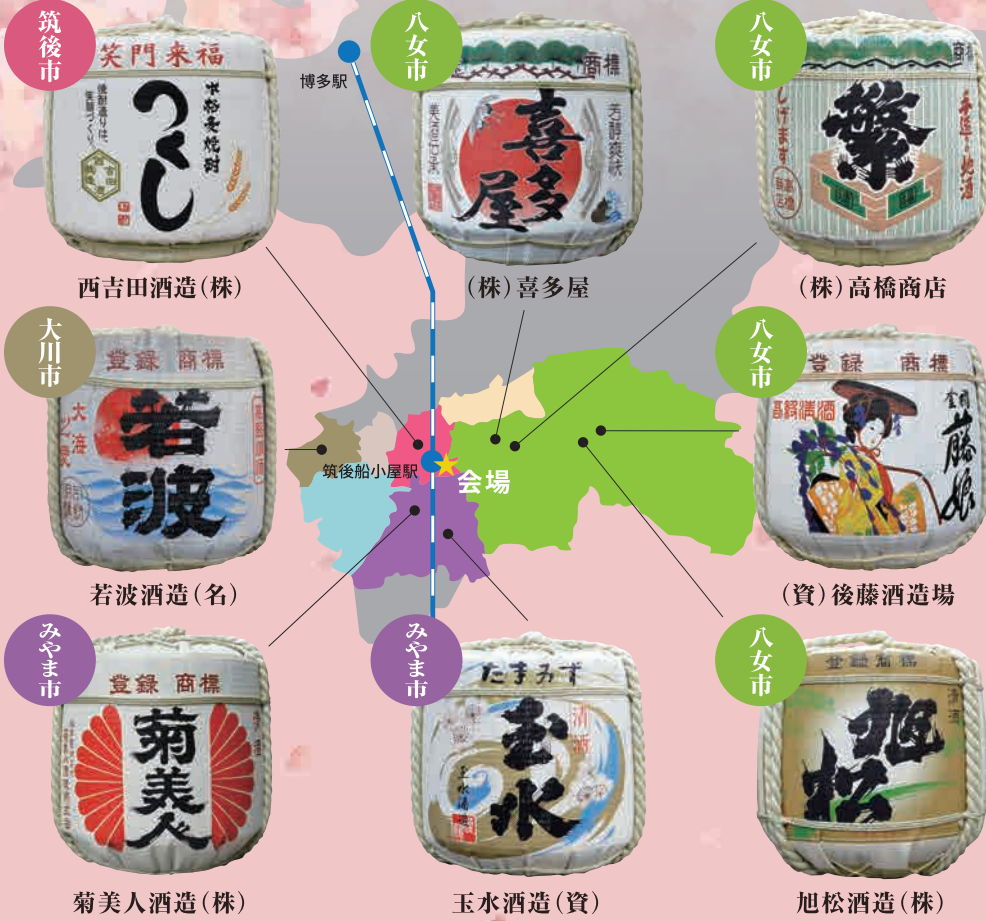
筑後市

笑門来福

本格麦焼酎

つくし

西吉田酒造(株)

博多駅

八女市

商標

喜多屋

(株)喜多屋

八女市

繁桝

(株)高橋商店

大川市

登録商標

若波

若波酒造(名)

筑後船小屋駅

会場

八女市

登録商標

藤娘

(資)後藤酒造場

みやま市

登録商標

菊美人

菊美人酒造(株)

みやま市

たまみず

玉水

玉水酒造(資)

八女市

旭松

旭松酒造(株)